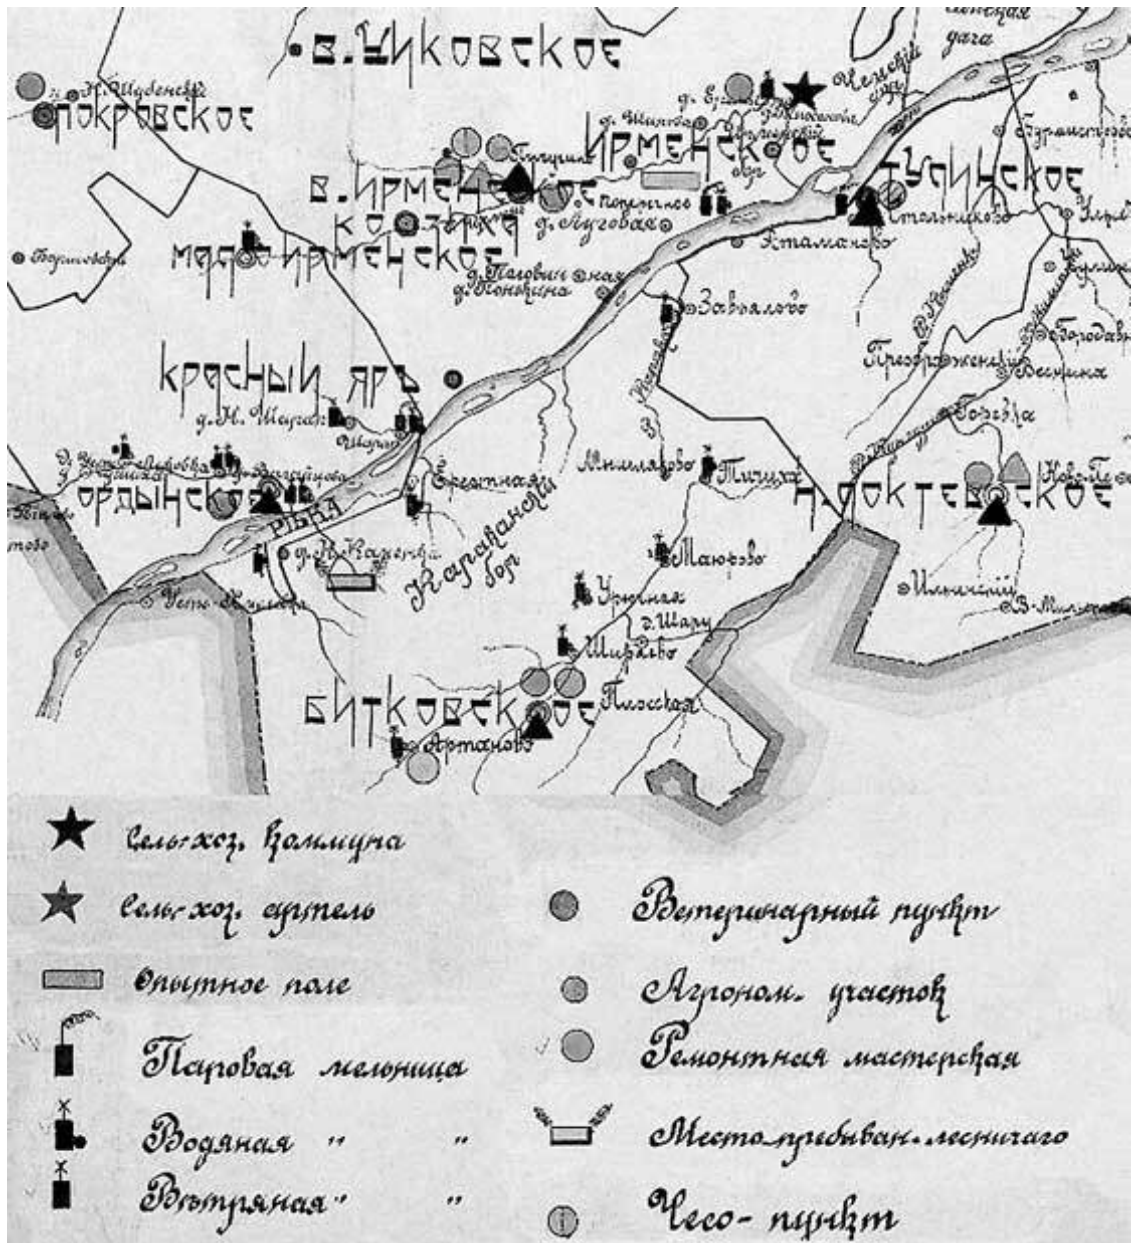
лесная дача
в. Чиковское
д. Н. Чуденская
Покровское
д. Шипова
д. Ежовка
Чемской
Ирменское
Бурмистрово
Тулинское
в. Ирменское
Козеряха
д. Луговая
Ктаманово
Мало-Ирменское
Бурмистрово
д. Половинная
д. Понькина
Завьялово
Преображенка
Красный Яръ
д. Н. Шарап
Березка
Ерестная
Мамлаярово
Тихих
Ордынское
Кочкарово
Карасаковый бор
Кокоревское
Раба
д. Н. Каменка
Маюрово
Ильинский
Усть-Хмелевка
Урочная
д. Шарап
Ширяево
Битковское
Плотная
Артамоново
Сель-хоз. коммуна
Сель-хоз. артель
Ветеринарный пункт
Опытное поле
Агроном. участок
Паровая мельница
Ремонтная мастерская
Водяная " "
Место пребыван. лесничего
Вѣтряная " "
Чесо-пункт